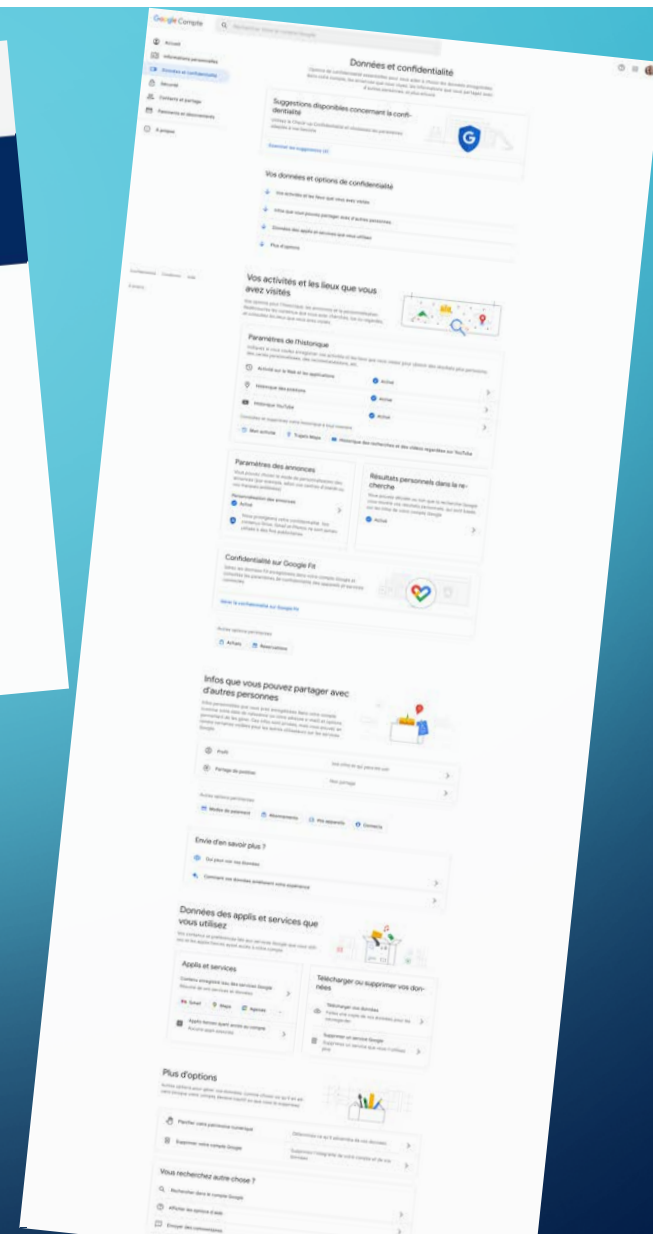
Google Compte

Rechercher dans le compte Google

Accueil

Informations personnelles

Données et confidentialité

Sécurité

Contacts et partage

Paiements et abonnements

À propos

Données et confidentialité

Suggestions disponibles concernant la confidentialité

Examiner les suggestions (2)

Vos données et options de confidentialité

Vos activités et les lieux que vous avez visités

Infos que vous pouvez partager avec d'autres personnes

Données des applis et services que vous utilisez

Plus d'options

Vos activités et les lieux que vous avez visités

Paramètres de l'historique

Activité sur le Web et les applications

Activé

Historique des positions

Activé

Historique YouTube

Activé

Mon activité

Trajets Maps

Historique des recherches et des vidéos regardées sur YouTube

Paramètres des annonces

Personnalisation des annonces

Activé

Résultats personnels dans la recherche

Activé

Confidentialité sur Google Fit

Gérer la confidentialité sur Google Fit

Autres options pertinentes

Actions

Réservations

Infos que vous pouvez partager avec d'autres personnes

Profil

Partage de position

Non partagé

Autres options pertinentes

Modes de paiement

Abonnements

Vos appareils

Contacts

Envie d'en savoir plus ?

Données des applis et services que vous utilisez

Applis et services

Gmail

Maps

Agenda

Télécharger ou supprimer vos données

Télécharger vos données

Supprimer un service Google

Plus d'options

Planifier votre patrimoine numérique

Supprimer votre compte Google

Vous recherchez autre chose ?

Rechercher dans le compte Google

Afficher les options d'aide

Envoyer des commentaires